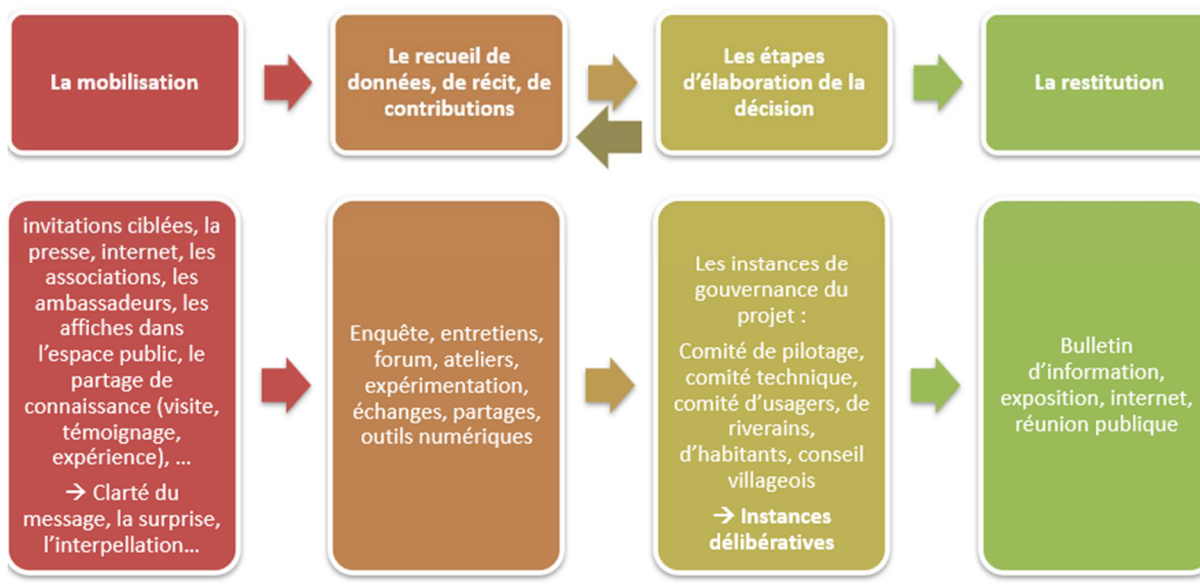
La mobilisation

Le recueil de données, de récit, de contributions

Les étapes d'élaboration de la décision

La restitution

invitations ciblées, la presse, internet, les associations, les ambassadeurs, les affiches dans l'espace public, le partage de connaissance (visite, témoignage, expérience), …

→ Clarté du message, la surprise, l'interpellation…

Enquête, entretiens, forum, ateliers, expérimentation, échanges, partages, outils numériques

Les instances de gouvernance du projet :

Comité de pilotage, comité technique, comité d'usagers, de riverains, d'habitants, conseil villageois

→ Instances délibératives

Bulletin d'information, exposition, internet, réunion publique